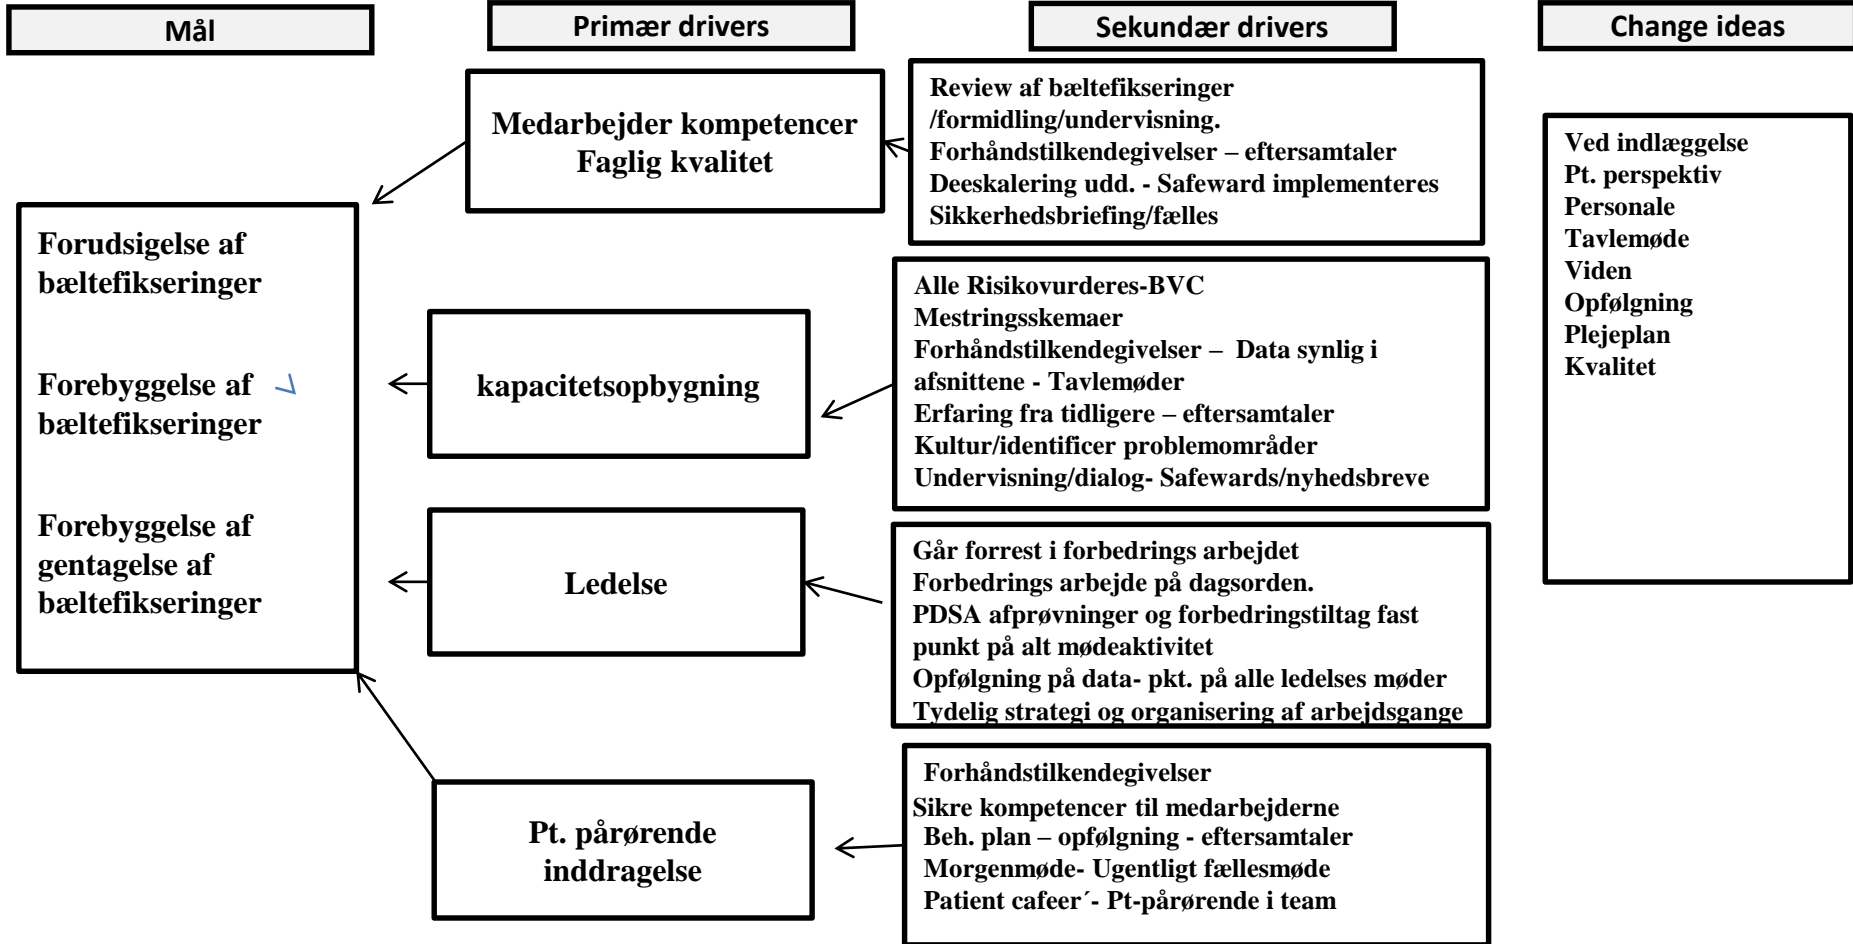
Mål

Primær drivers

Sekundær drivers

Change ideas

Medarbejder kompetencer
Faglig kvalitet

Review af bæltefikseringer /formidling/undervisning.
Forhåndstilkendegivelser – eftersamtaler
Deeskalering udd. - Safeward implementeres
Sikkerhedsbriefing/fælles

Ved indlæggelse
Pt. perspektiv
Personale
Tavlemøde
Viden
Opfølgning
Plejeplan
Kvalitet

Forudsigelse af bæltefikseringer

Forebyggelse af bæltefikseringer

Forebyggelse af gentagelse af bæltefikseringer

kapacitetsopbygning

Alle Risikovurderes-BVC
Mestringsskemaer
Forhåndstilkendegivelser – Data synlig i afsnittene - Tavlemøder
Erfaring fra tidligere – eftersamtaler
Kultur/identificer problemområder
Undervisning/dialog- Safewards/nyhedsbreve

Ledelse

Går forrest i forbedrings arbejdet
Forbedrings arbejde på dagsorden.
PDSA afprøvninger og forbedringstiltag fast punkt på alt mødeaktivitet
Opfølgning på data- pkt. på alle ledelses møder
Tydelig strategi og organisering af arbejdsgange

Pt. pårørende inddragelse

Forhåndstilkendegivelser
Sikre kompetencer til medarbejderne
Beh. plan – opfølgning - eftersamtaler
Morgenmøde- Ugentligt fællesmøde
Patient cafeer´- Pt-pårørende i team